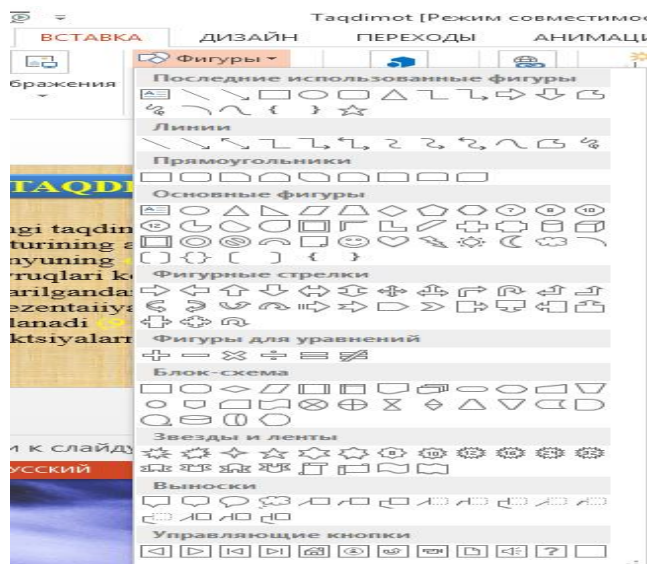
Taqdimot [Режим совместимос

ВСТАВКА ДИЗАЙН ПЕРЕХОДЫ АНИМАЦ

бражения

Фигуры

Последние использованные фигуры

Линии

Прямоугольники

Основные фигуры

Фигурные стрелки

Фигуры для уравнений

Блок-схема

Звезды и ленты

Выноски

Управляющие кнопки

TAQD

gi taqdin
turining a
nyuning
ruqlari k
arilgandа
ezentaiiya
lanadi
ktsiyalar

и к слайду

УССКИЙ